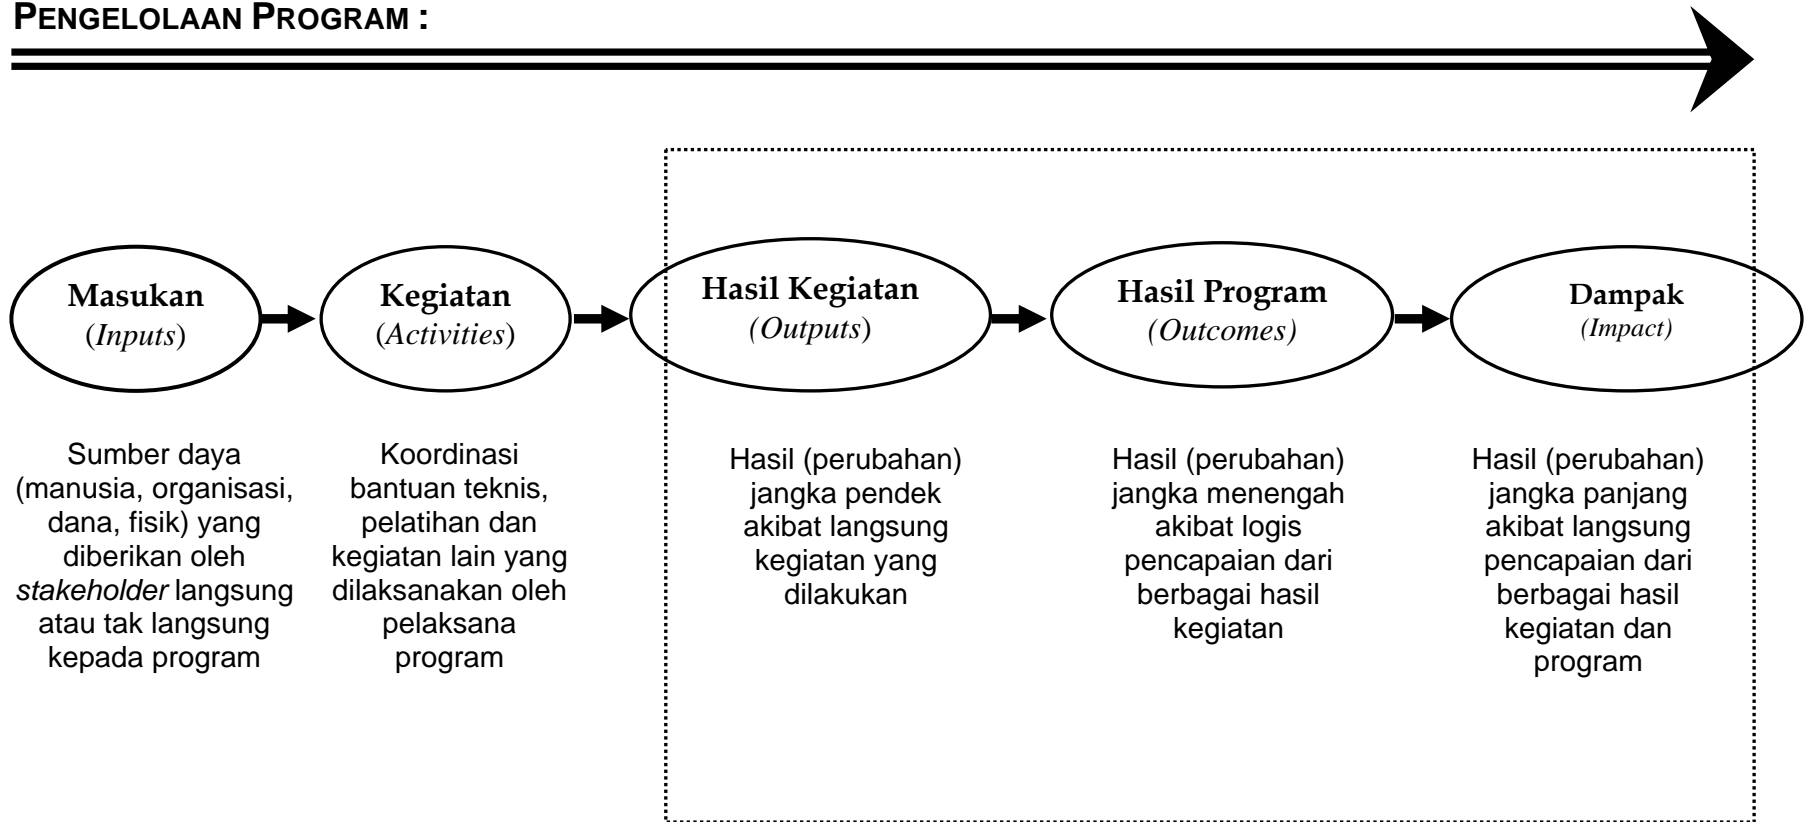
PENGELOLAAN PROGRAM :

Masukan
(*Inputs*)

Kegiatan
(*Activities*)

Hasil Kegiatan
(*Outputs*)

Hasil Program
(*Outcomes)*

Dampak
*(Impact)*

Sumber daya (manusia, organisasi, dana, fisik) yang diberikan oleh *stakeholder* langsung atau tak langsung kepada program

Koordinasi bantuan teknis, pelatihan dan kegiatan lain yang dilaksanakan oleh pelaksana program

Hasil (perubahan) jangka pendek akibat langsung kegiatan yang dilakukan

Hasil (perubahan) jangka menengah akibat logis pencapaian dari berbagai hasil kegiatan

Hasil (perubahan) jangka panjang akibat langsung pencapaian dari berbagai hasil kegiatan dan program